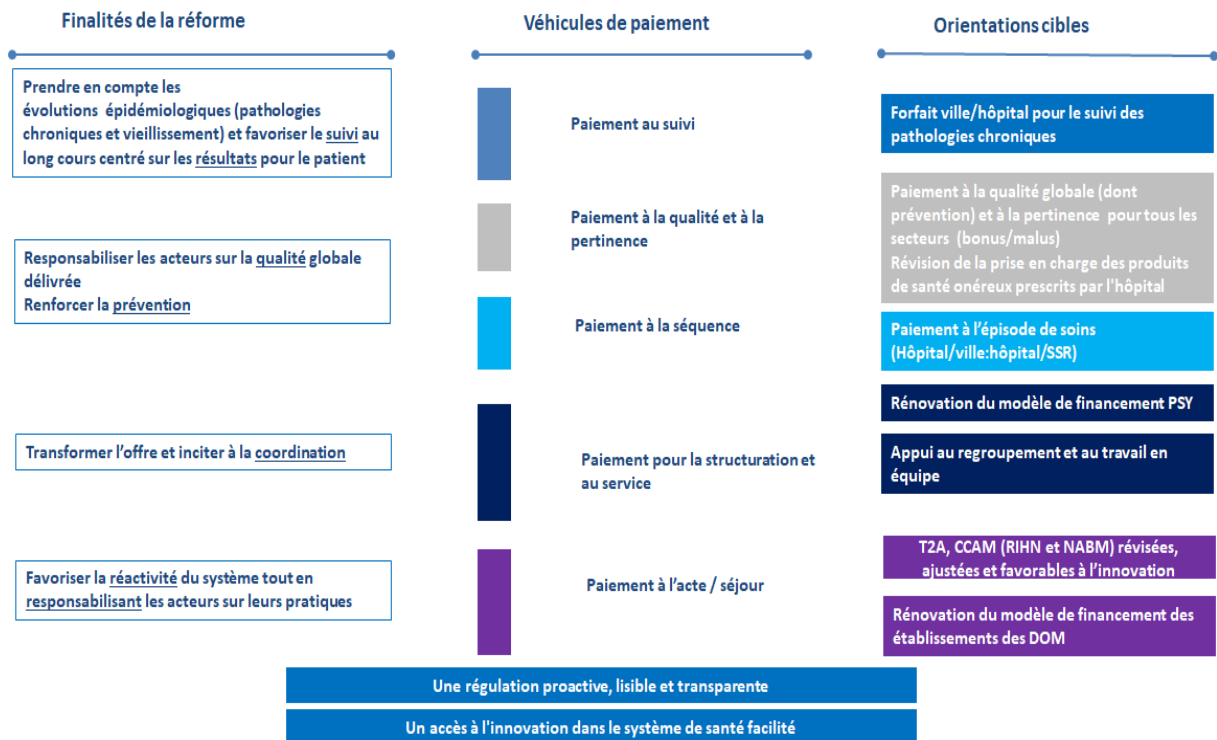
Finalités de la réforme

Véhicules de paiement

Orientations cibles

Prendre en compte les évolutions épidémiologiques (pathologies chroniques et vieillissement) et favoriser le suivi au long cours centré sur les résultats pour le patient

Paiement au suivi

Forfait ville/hôpital pour le suivi des pathologies chroniques

Paiement à la qualité et à la pertinence

Paiement à la qualité globale (dont prévention) et à la pertinence pour tous les secteurs (bonus/malus)
Révision de la prise en charge des produits de santé onéreux prescrits par l'hôpital

Responsabiliser les acteurs sur la qualité globale délivrée
Renforcer la prévention

Paiement à la séquence

Paiement à l'épisode de soins (Hôpital/ville:hôpital/SSR)

Rénovation du modèle de financement PSY

Transformer l'offre et inciter à la coordination

Paiement pour la structuration et au service

Appui au regroupement et au travail en équipe

T2A, CCAM (RIHN et NABM) révisées, ajustées et favorables à l'innovation

Favoriser la réactivité du système tout en responsabilisant les acteurs sur leurs pratiques

Paiement à l'acte / séjour

Rénovation du modèle de financement des établissements des DOM

Une régulation proactive, lisible et transparente

Un accès à l'innovation dans le système de santé facilité